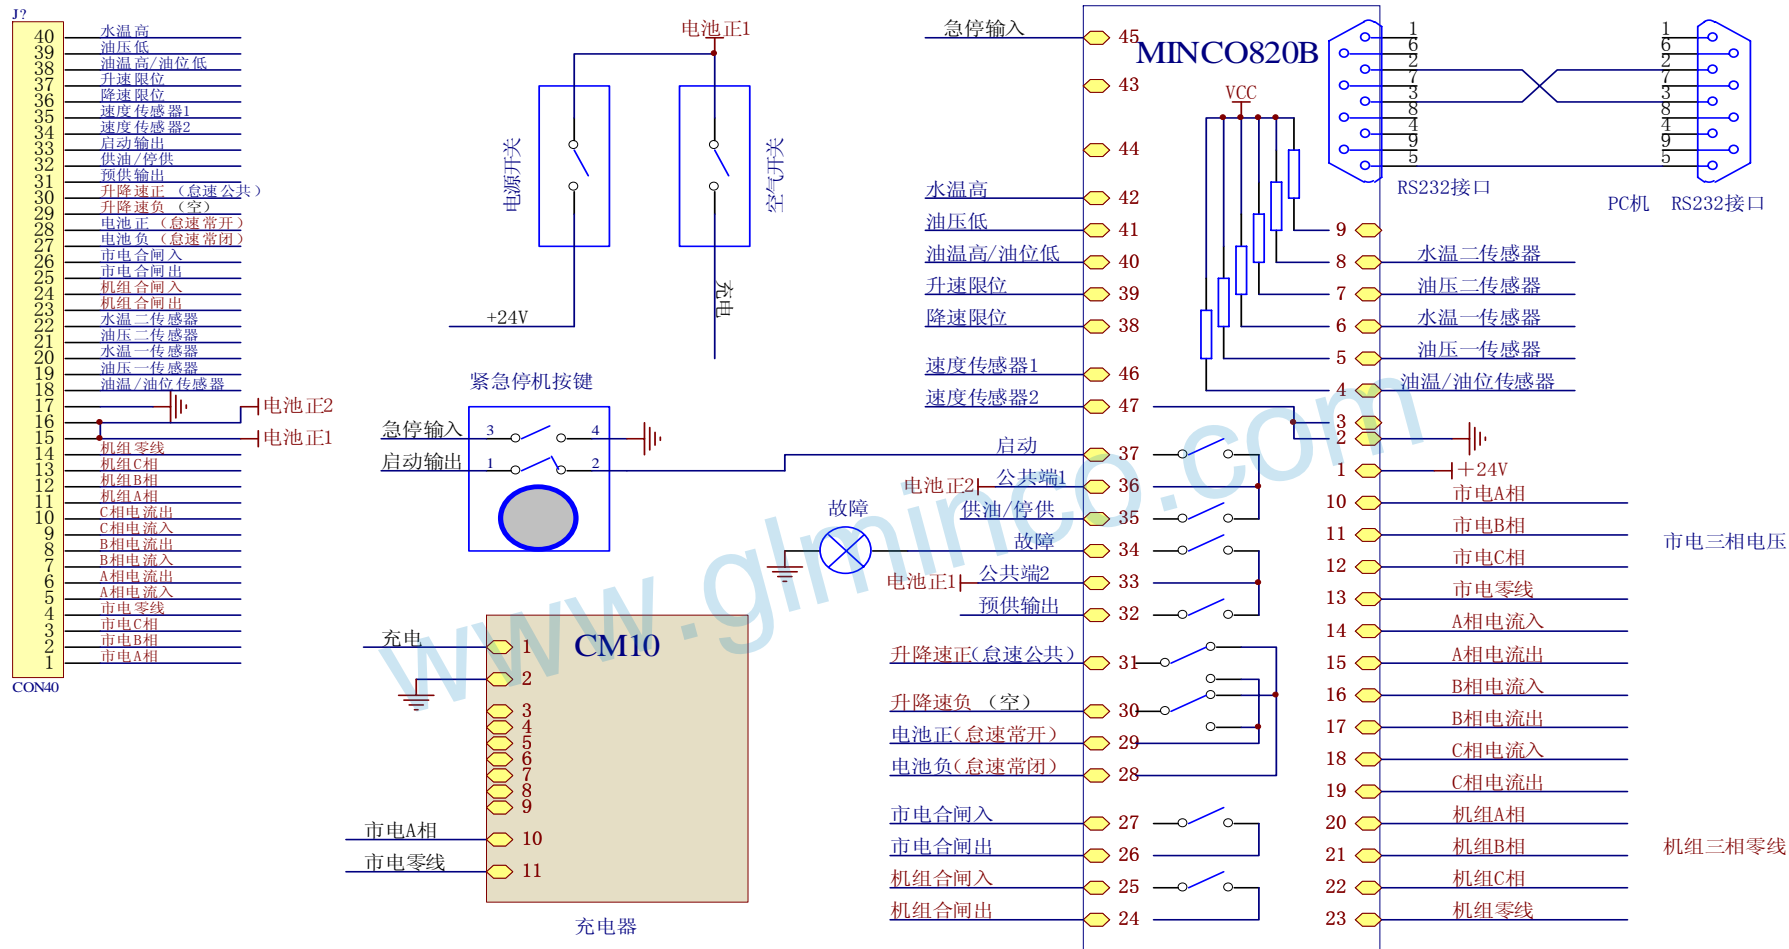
J?

40 水温高
39 油压低
38 油温高/油位低
37 升速限位
36 降速限位
35 速度传感器1
34 速度传感器2
33 启动输出
32 供油/停供
31 预供输出
30 升降速正 （怠速公共）
29 升降速负 （空）
28 电池正 （怠速常开）
27 电池负 （怠速常闭）
26 市电合闸入
25 市电合闸出
24 机组合闸入
23 机组合闸出
22 水温二传感器
21 油压二传感器
20 水温一传感器
19 油压一传感器
18 油温/油位传感器
17
16
15
14 机组零线
13 机组C相
12 机组B相
11 机组A相
10 C相电流出
9 C相电流入
8 B相电流出
7 B相电流入
6 A相电流出
5 A相电流入
4 市电零线
3 市电C相
2 市电B相
1 市电A相
CON40

电池正2
电池正1

电池正1
电源开关
空气开关
+24V
充电

紧急停机按键
急停输入 3 4
启动输出 1 2

CM10
充电 1
2
3
4
5
6
7
8
9
市电A相 10
市电零线 11
充电器

故障

MINCO820B
急停输入 45
43
44
水温高 42
油压低 41
油温高/油位低 40
升速限位 39
降速限位 38
速度传感器1 46
速度传感器2 47
启动 37
电池正2 公共端1 36
供油/停供 35
故障 34
电池正1 公共端2 33
预供输出 32
升降速正(怠速公共) 31
升降速负 （空） 30
电池正(怠速常开) 29
电池负(怠速常闭) 28
市电合闸入 27
市电合闸出 26
机组合闸入 25
机组合闸出 24

VCC
9
8 水温二传感器
7 油压二传感器
6 水温一传感器
5 油压一传感器
4 油温/油位传感器
3
2
1 +24V
10 市电A相
11 市电B相
12 市电C相
13 市电零线
14 A相电流入
15 A相电流出
16 B相电流入
17 B相电流出
18 C相电流入
19 C相电流出
20 机组A相
21 机组B相
22 机组C相
23 机组零线

市电三相电压
机组三相零线

1 6 2 7 3 8 4 9 5
RS232接口
1 6 2 7 3 8 4 9 5
PC机 RS232接口

www.glminco.com